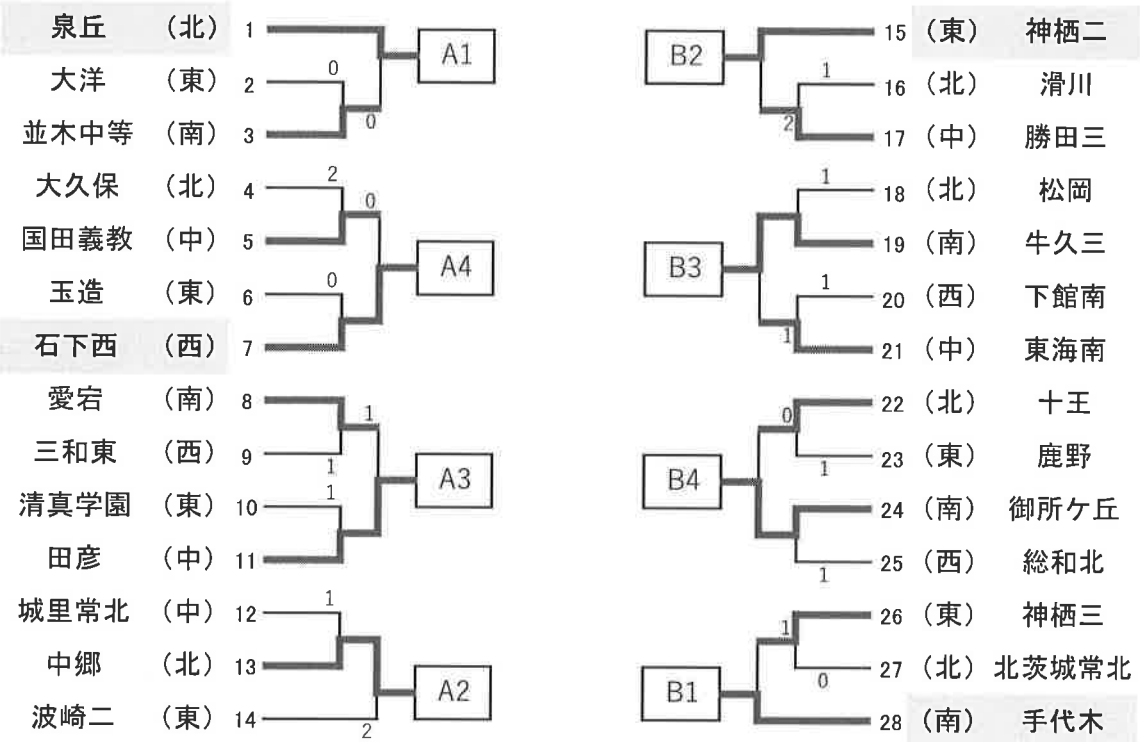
| 泉丘 | （北） | 1 |
|---|---|---|
| 大洋 | （東） | 2 |
| 並木中等 | （南） | 3 |
| 大久保 | （北） | 4 |
| 国田義教 | （中） | 5 |
| 玉造 | （東） | 6 |
| 石下西 | （西） | 7 |
| 愛宕 | （南） | 8 |
| 三和東 | （西） | 9 |
| 清真学園 | （東） | 10 |
| 田彦 | （中） | 11 |
| 城里常北 | （中） | 12 |
| 中郷 | （北） | 13 |
| 波崎二 | （東） | 14 |

0
0
A1
2
0
0
A4
1
1
1
A3
1
2
A2

B2
1
2
1
B3
1
1
0
B4
1
1
1
B1
0

| 15 | （東） | 神栖二 |
|---|---|---|
| 16 | （北） | 滑川 |
| 17 | （中） | 勝田三 |
| 18 | （北） | 松岡 |
| 19 | （南） | 牛久三 |
| 20 | （西） | 下館南 |
| 21 | （中） | 東海南 |
| 22 | （北） | 十王 |
| 23 | （東） | 鹿野 |
| 24 | （南） | 御所ケ丘 |
| 25 | （西） | 総和北 |
| 26 | （東） | 神栖三 |
| 27 | （北） | 北茨城常北 |
| 28 | （南） | 手代木 |